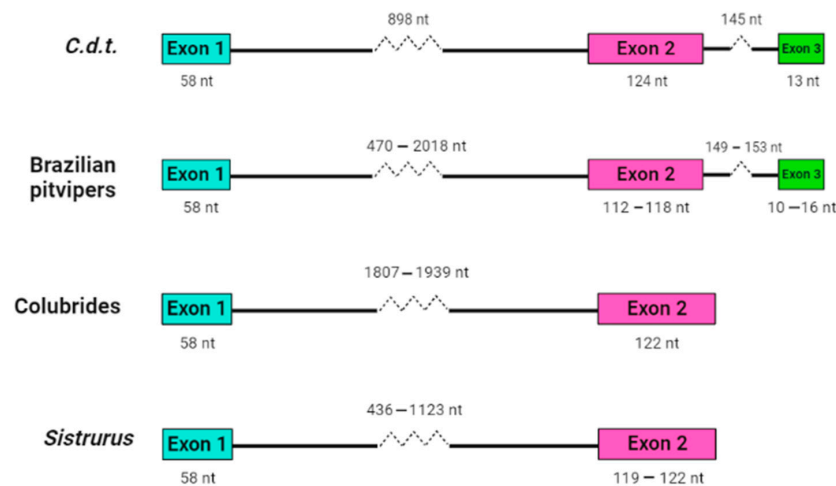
C.d.t.

898 nt

145 nt

Exon 1

Exon 2

Exon 3

58 nt

124 nt

13 nt

Brazilian pitvipers

470 – 2018 nt

149 – 153 nt

Exon 1

Exon 2

Exon 3

58 nt

112 – 118 nt

10 – 16 nt

Colubrides

1807 – 1939 nt

Exon 1

Exon 2

58 nt

122 nt

Sistrurus

436 – 1123 nt

Exon 1

Exon 2

58 nt

119 – 122 nt